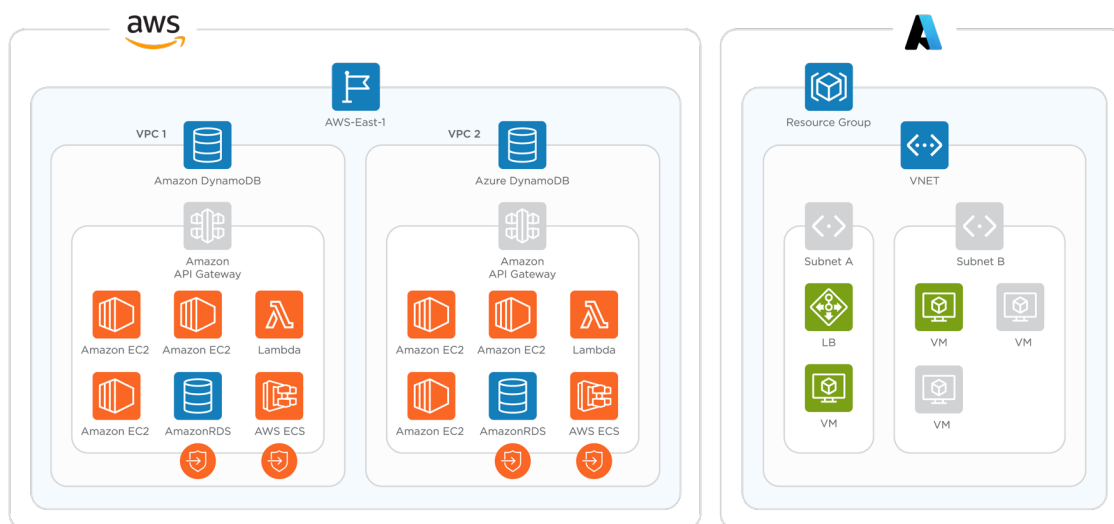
aws

AWS-East-1

VPC 1

Amazon DynamoDB

Amazon API Gateway

Amazon EC2

Amazon EC2

Lambda

Amazon EC2

AmazonRDS

AWS ECS

VPC 2

Azure DynamoDB

Amazon API Gateway

Amazon EC2

Amazon EC2

Lambda

Amazon EC2

AmazonRDS

AWS ECS

Resource Group

VNET

Subnet A

LB

VM

Subnet B

VM

VM

VM